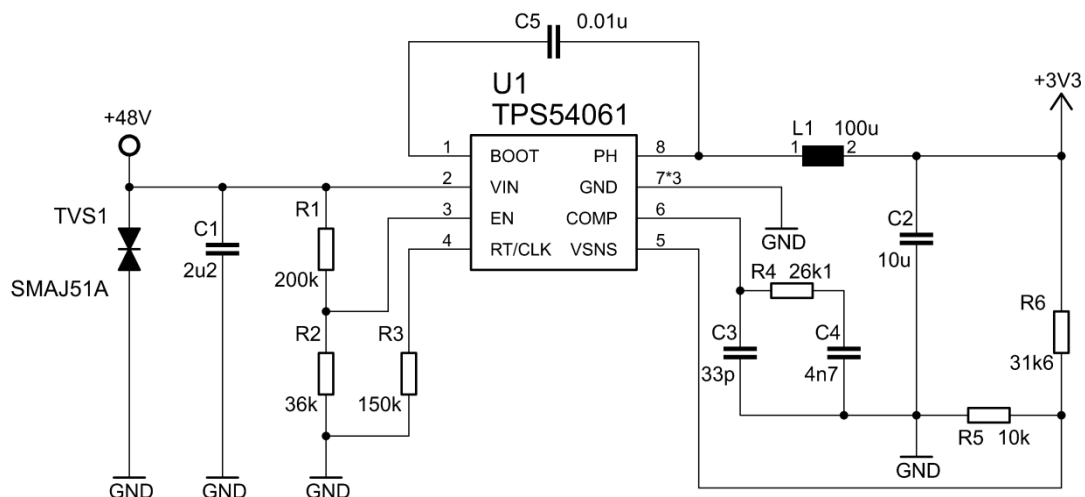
C5 0.01u

U1
TPS54061

+48V

+3V3

1 BOOT
2 VIN
3 EN
4 RT/CLK

PH 8
GND 7*3
COMP 6
VSNS 5

L1 100u
1 2

TVS1
SMAJ51A

C1
2u2

R1
200k

R2
36k

R3
150k

GND

C2
10u

R4 26k1

C3
33p

C4
4n7

R6
31k6

R5 10k

GND

GND GND GND